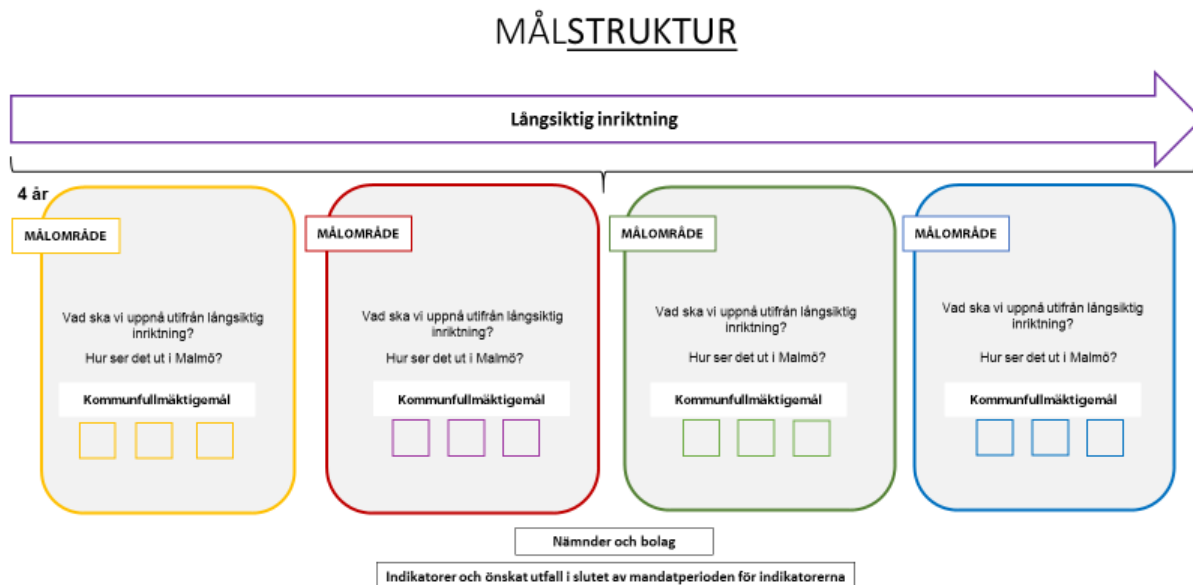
MÅLSTRUKTUR

Långsiktig inriktning

4 år

MÅLOMRÅDE

Vad ska vi uppnå utifrån långsiktig inriktning?

Hur ser det ut i Malmö?

Kommunfullmäktigemål

MÅLOMRÅDE

Vad ska vi uppnå utifrån långsiktig inriktning?

Hur ser det ut i Malmö?

Kommunfullmäktigemål

MÅLOMRÅDE

Vad ska vi uppnå utifrån långsiktig inriktning?

Hur ser det ut i Malmö?

Kommunfullmäktigemål

MÅLOMRÅDE

Vad ska vi uppnå utifrån långsiktig inriktning?

Hur ser det ut i Malmö?

Kommunfullmäktigemål

Nämnder och bolag

Indikatorer och önskat utfall i slutet av mandatperioden för indikatorerna